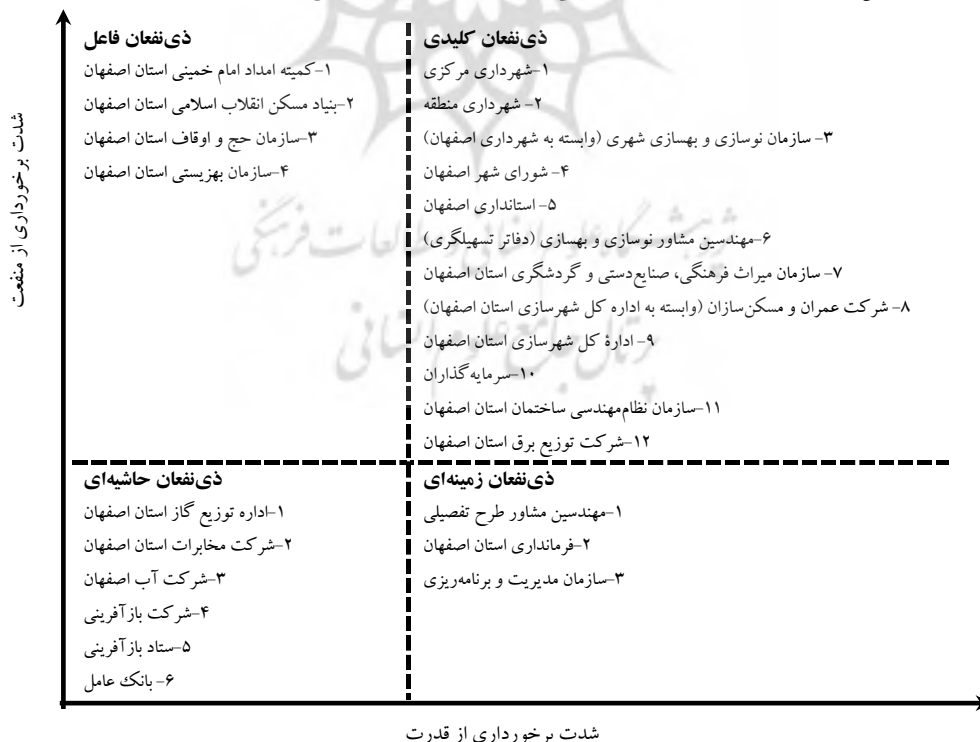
شدت برخورداری از منفعت

ذی‌نفعان کلیدی
۱-شهرداری مرکزی
۲- شهرداری منطقه
۳- سازمان نوسازی و بهسازی شهری (وابسته به شهرداری اصفهان)
۴- شورای شهر اصفهان
۵- استانداری اصفهان
۶-مهندسین مشاور نوسازی و بهسازی (دفاتر تسهیلگری)
۷- سازمان میراث فرهنگی، صنایع‌دستی و گردشگری استان اصفهان
۸- شرکت عمران و مسکن‌سازان (وابسته به اداره کل شهرسازی استان اصفهان)
۹- ادارهٔ کل شهرسازی استان اصفهان
۱۰-سرمایه‌گذاران
۱۱-سازمان نظام‌مهندسی ساختمان استان اصفهان
۱۲-شرکت توزیع برق استان اصفهان

ذی‌نفعان فاعل
۱-کمیته امداد امام خمینی استان اصفهان
۲-بنیاد مسکن انقلاب اسلامی استان اصفهان
۳-سازمان حج و اوقاف استان اصفهان
۴-سازمان بهزیستی استان اصفهان

ذی‌نفعان زمینه‌ای
۱-مهندسین مشاور طرح تفصیلی
۲-فرمانداری استان اصفهان
۳-سازمان مدیریت و برنامه‌ریزی

ذی‌نفعان حاشیه‌ای
۱-اداره توزیع گاز استان اصفهان
۲-شرکت مخابرات استان اصفهان
۳-شرکت آب اصفهان
۴-شرکت بازآفرینی
۵-ستاد بازآفرینی
۶- بانک عامل

شدت برخورداری از قدرت